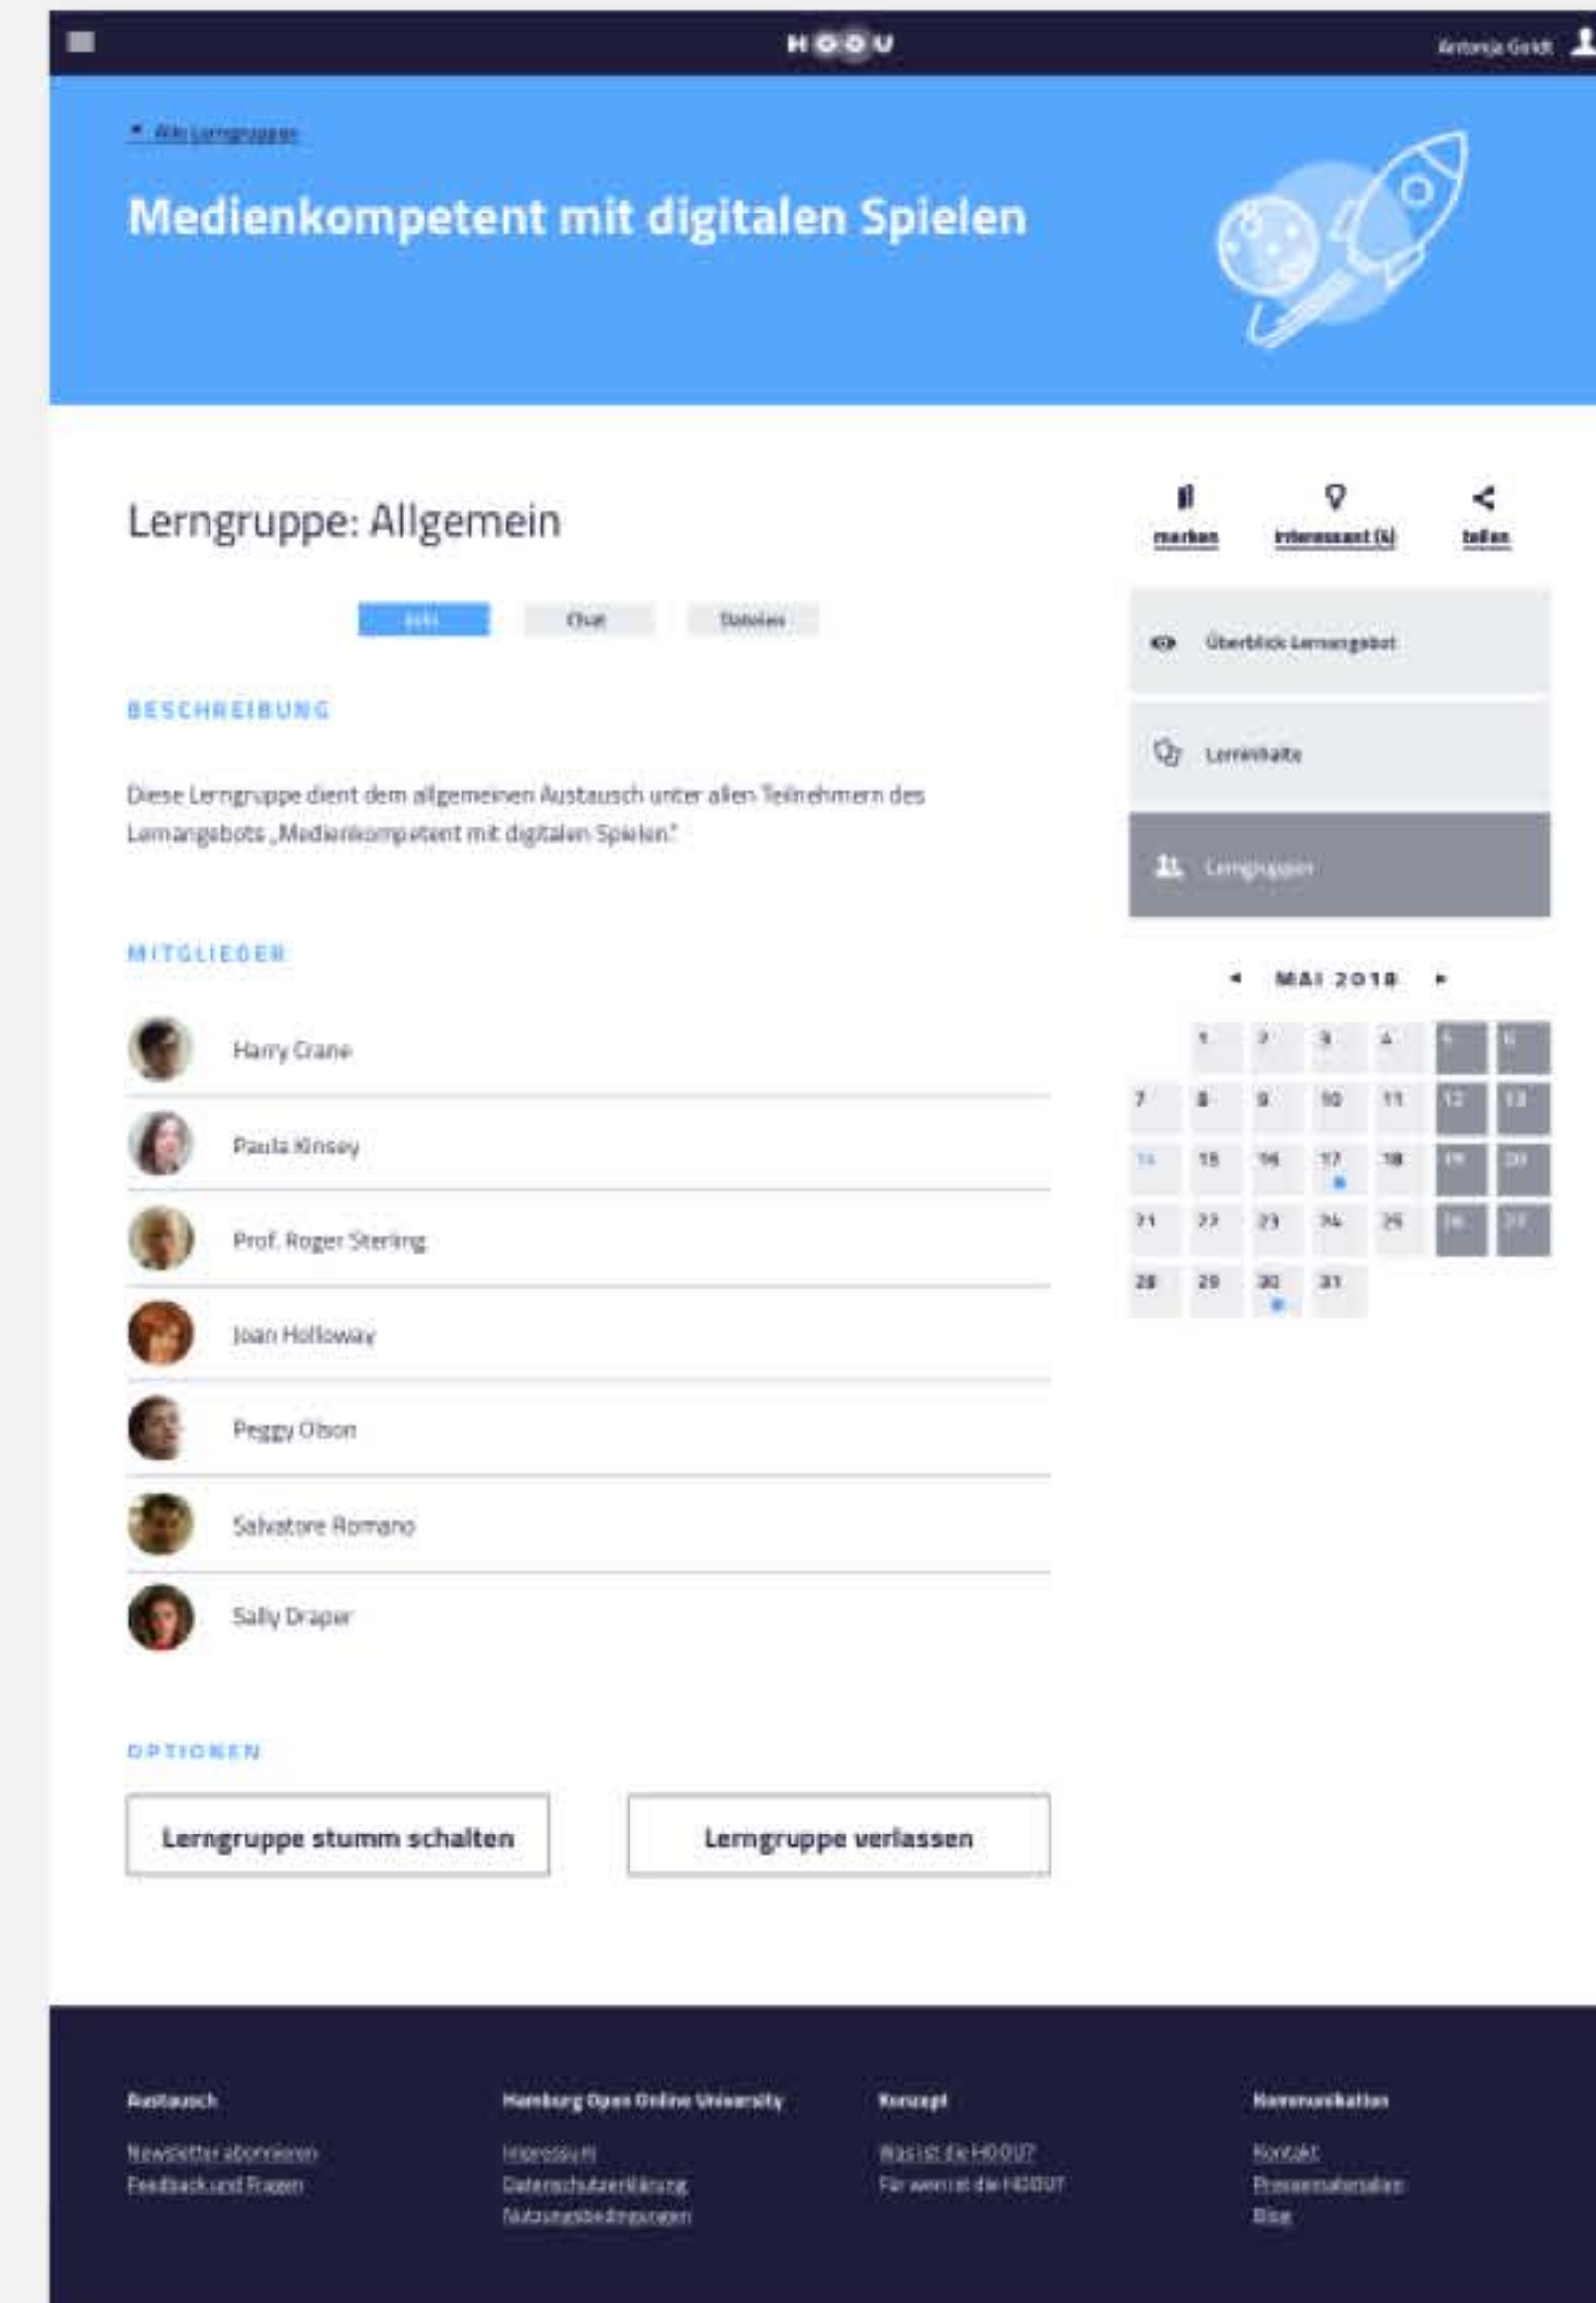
HOOU

Antonja Geldt

Alle Lerngruppen

Medienkompetent mit digitalen Spielen

Lerngruppe: Allgemein

merken
interessant (5)
teilen

Info
Chat
Dateien

Überblick Lernangebot

Lerninhalte

Lerngruppen

BESCHREIBUNG

Diese Lerngruppe dient dem allgemeinen Austausch unter allen Teilnehmern des Lernangebots „Medienkompetent mit digitalen Spielen."

MAI 2018

| | | | | | | |
|---|---|---|---|---|---|---|
| | 1 | 2 | 3 | 4 | 5 | 6 |
| 7 | 8 | 9 | 10 | 11 | 12 | 13 |
| 14 | 15 | 16 | 17 | 18 | 19 | 20 |
| 21 | 22 | 23 | 24 | 25 | 26 | 27 |
| 28 | 29 | 30 | 31 | | | |

MITGLIEDER

Harry Crane
Paula Kinsey
Prof. Roger Sterling
Joan Holloway
Peggy Olson
Salvatore Romano
Sally Draper

OPTIONEN

Lerngruppe stumm schalten
Lerngruppe verlassen

Austausch
Newsletter abonnieren
Feedback und Fragen

Hamburg Open Online University
Impressum
Datenschutzerklärung
Nutzungsbedingungen

Konzept
Was ist die HOOU?
Für wen ist die HOOU?

Kommunikation
Kontakt
Pressematerialien
Blog